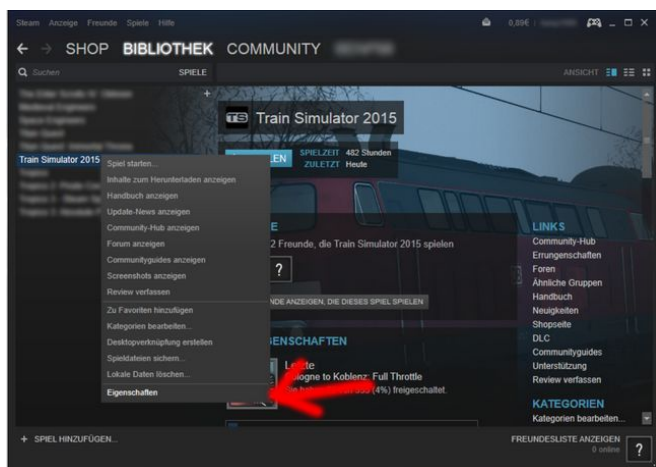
Steam Anzeige Freunde Spiele Hilfe

0,00€

SHOP BIBLIOTHEK COMMUNITY

Suchen SPIELE

ANSICHT

Train Simulator 2015

Spiel starten...
Inhalte zum Herunterladen anzeigen
Handbuch anzeigen
Update-News anzeigen
Community-Hub anzeigen
Forum anzeigen
Communityguides anzeigen
Screenshots anzeigen
Review verfassen
Zu Favoriten hinzufügen
Kategorien bearbeiten...
Desktopverknüpfung erstellen
Spieldateien sichern...
Lokale Daten löschen...
Eigenschaften

Train Simulator 2015

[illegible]LEN SPIELZEIT 482 Stunden
ZULETZT Heute

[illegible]E
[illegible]2 Freunde, die Train Simulator 2015 spielen

?

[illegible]NDE ANZEIGEN, DIE DIESES SPIEL SPIELEN

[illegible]GENSCHAFTEN

L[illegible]te
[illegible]logne to Koblenz: Full Throttle
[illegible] (4%) freigeschaltet.

LINKS
Community-Hub
Errungenschaften
Foren
Ähnliche Gruppen
Handbuch
Neuigkeiten
Shopseite
DLC
Communityguides
Unterstützung
Review verfassen

KATEGORIEN
Kategorien bearbeiten...

+ SPIEL HINZUFÜGEN...

FREUNDESLISTE ANZEIGEN
0 online
?